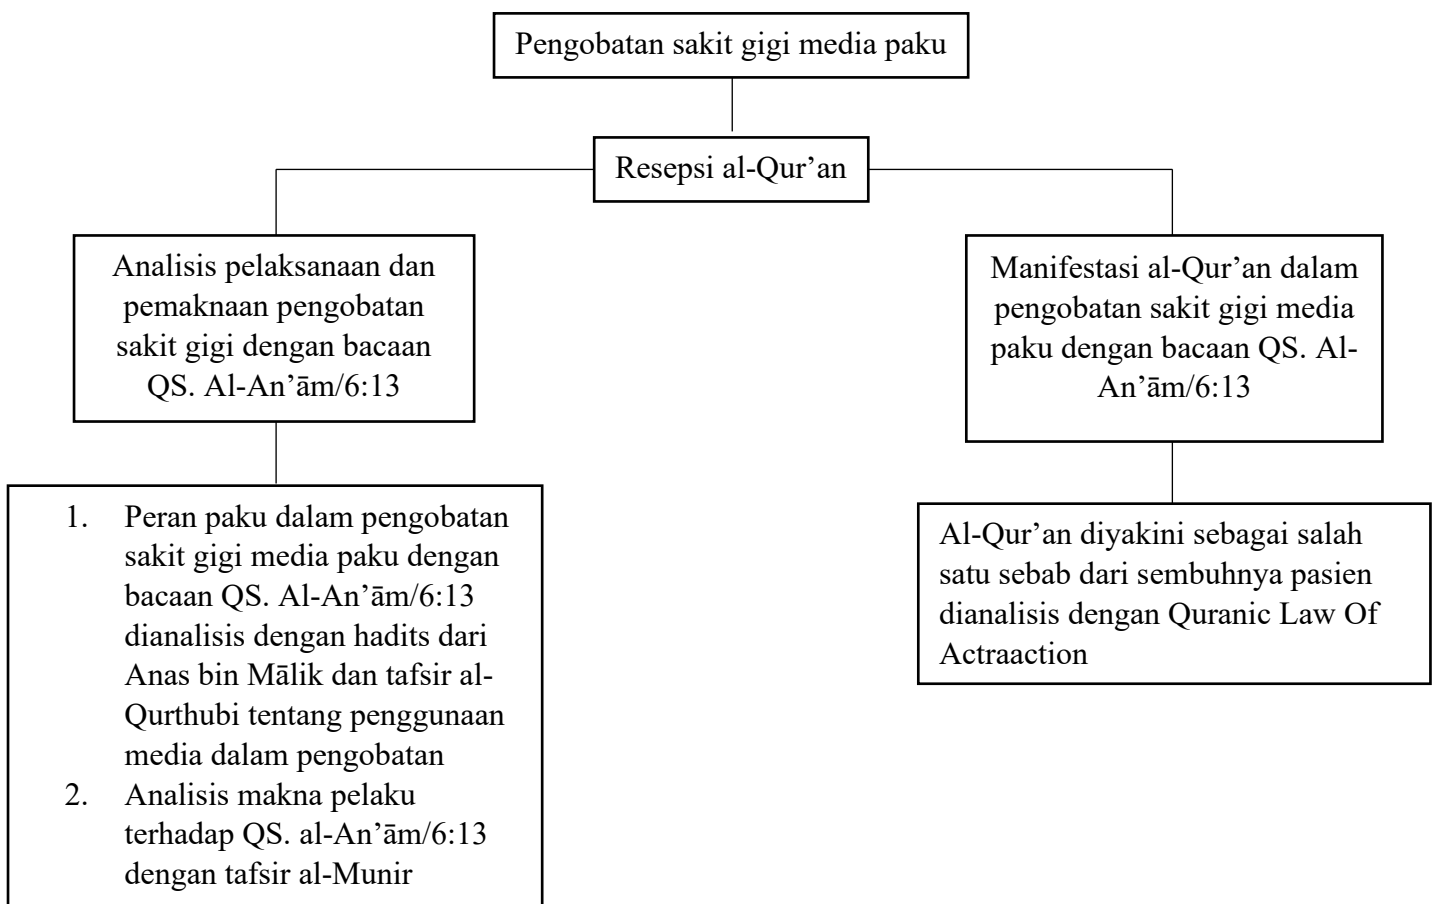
Pengobatan sakit gigi media paku

Resepsi al-Qur'an

Analisis pelaksanaan dan pemaknaan pengobatan sakit gigi dengan bacaan QS. Al-An'ām/6:13

Manifestasi al-Qur'an dalam pengobatan sakit gigi media paku dengan bacaan QS. Al-An'ām/6:13

1. Peran paku dalam pengobatan sakit gigi media paku dengan bacaan QS. Al-An'ām/6:13 dianalisis dengan hadits dari Anas bin Mālik dan tafsir al-Qurthubi tentang penggunaan media dalam pengobatan
2. Analisis makna pelaku terhadap QS. al-An'ām/6:13 dengan tafsir al-Munir

Al-Qur'an diyakini sebagai salah satu sebab dari sembuhnya pasien dianalisis dengan Quranic Law Of Actraaction